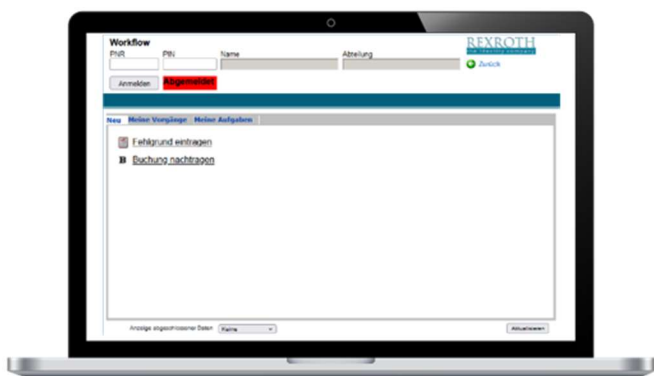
Workflow

PNR

PIN

Name

Abteilung

REXROTH

Zurück

Anmelden

Abgemeldet

Neu

Meine Vorgänge

Meine Aufgaben

Fehlgrund eintragen

Buchung nachtragen

Anzeige abgeschlossener Daten

Keine

Aktualisieren